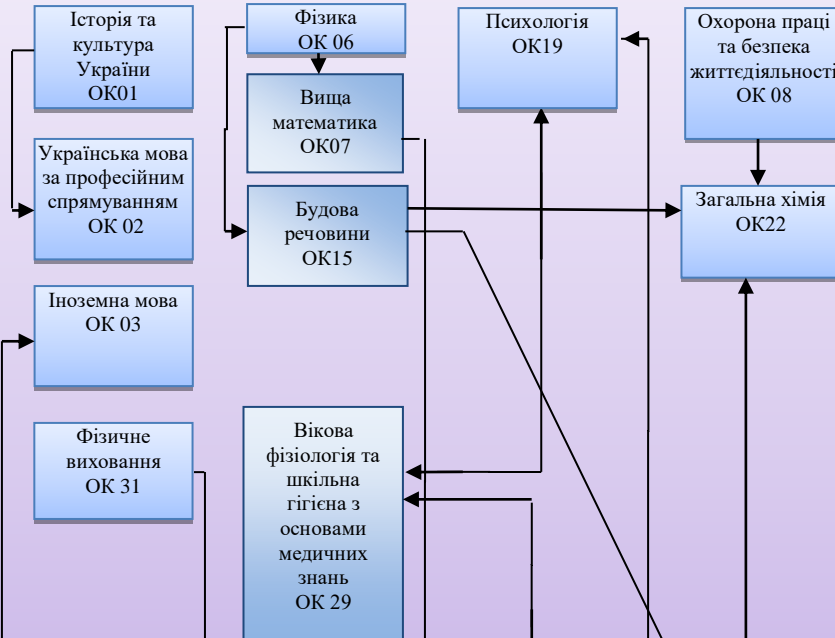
Історія та культура України ОК01

Українська мова за професійним спрямуванням ОК 02

Іноземна мова ОК 03

Фізичне виховання ОК 31

Фізика ОК 06

Вища математика ОК07

Будова речовини ОК15

Вікова фізіологія та шкільна гігієна з основами медичних знань ОК 29

Психологія ОК19

Охорона праці та безпека життєдіяльності ОК 08

Загальна хімія ОК22